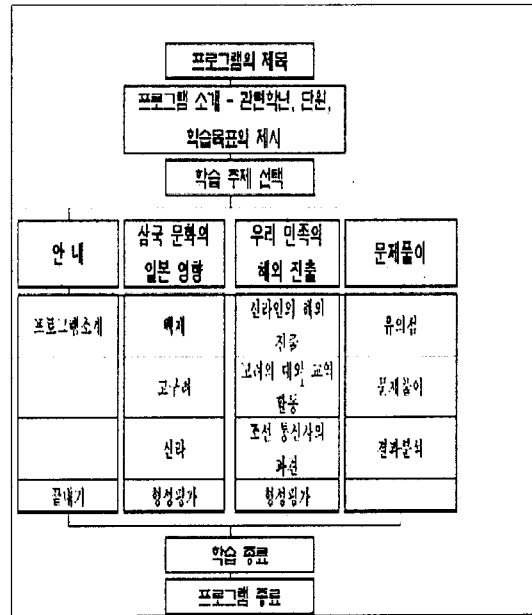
프로그램의 제목

프로그램 소개 - 관련학년, 단원, 학습목표의 제시

학습 주제 선택

| 안 내 | 삼국 문화의 일본 영향 | 우리 민족의 해외 진출 | 문제풀이 |
|---|---|---|---|
| 프로그램소개 | 백제 | 신라인의 해외 진출 | 유의점 |
| | 고구려 | 고려의 대외 교역 활동 | 문제풀이 |
| | 신라 | 조선 통신사의 파견 | 결과분석 |
| 끝내기 | 형성평가 | 형성평가 | |

학습 종료

프로그램 종료